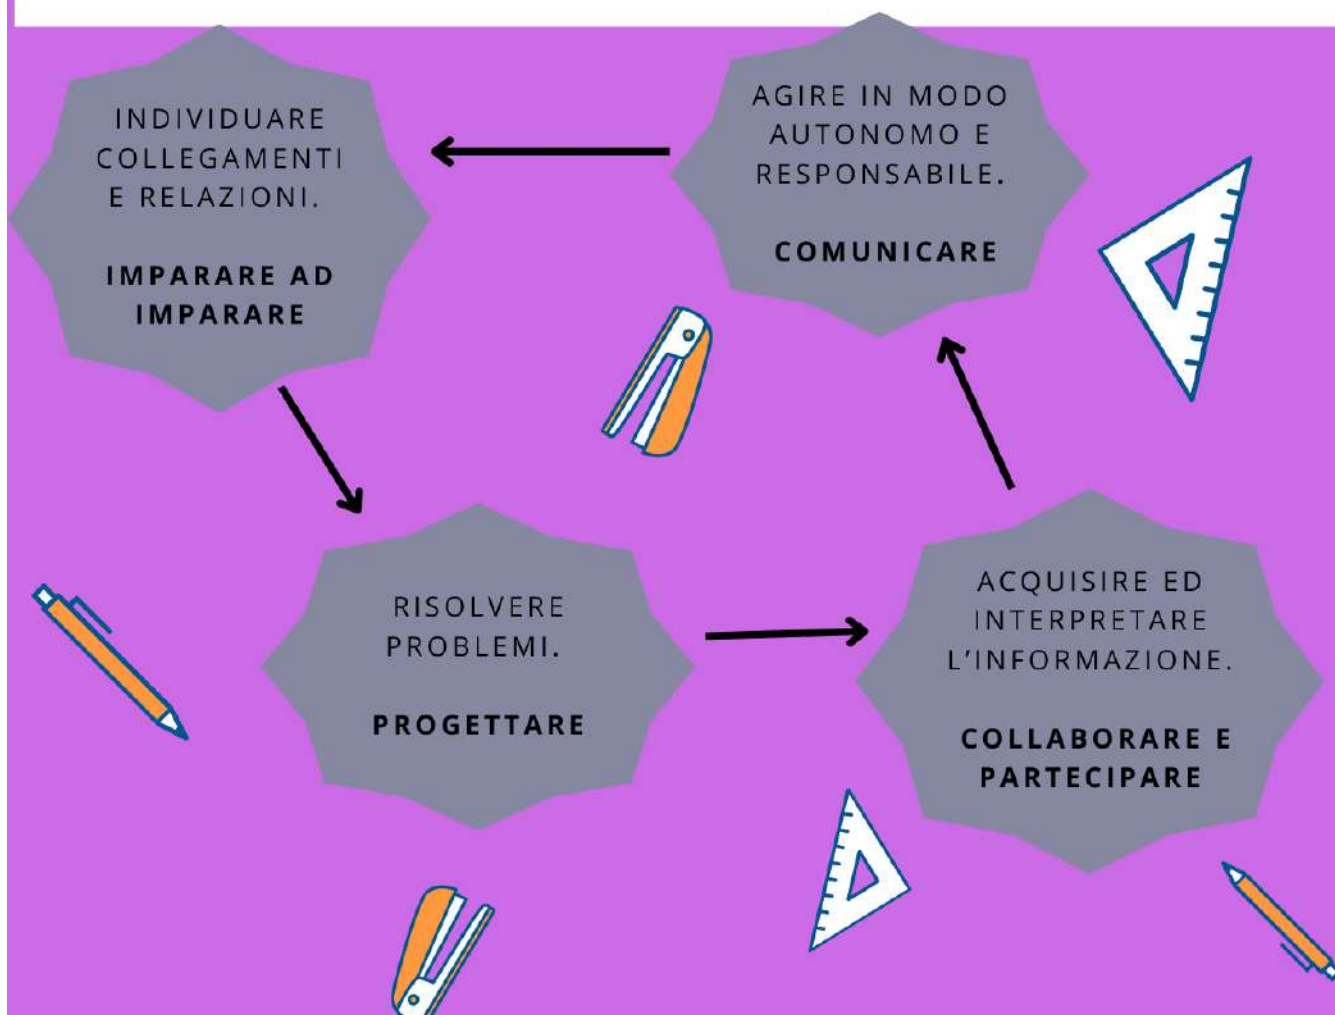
INDIVIDUARE COLLEGAMENTI E RELAZIONI.

IMPARARE AD IMPARARE

AGIRE IN MODO AUTONOMO E RESPONSABILE.

COMUNICARE

RISOLVERE PROBLEMI.

PROGETTARE

ACQUISIRE ED INTERPRETARE L'INFORMAZIONE.

COLLABORARE E PARTECIPARE